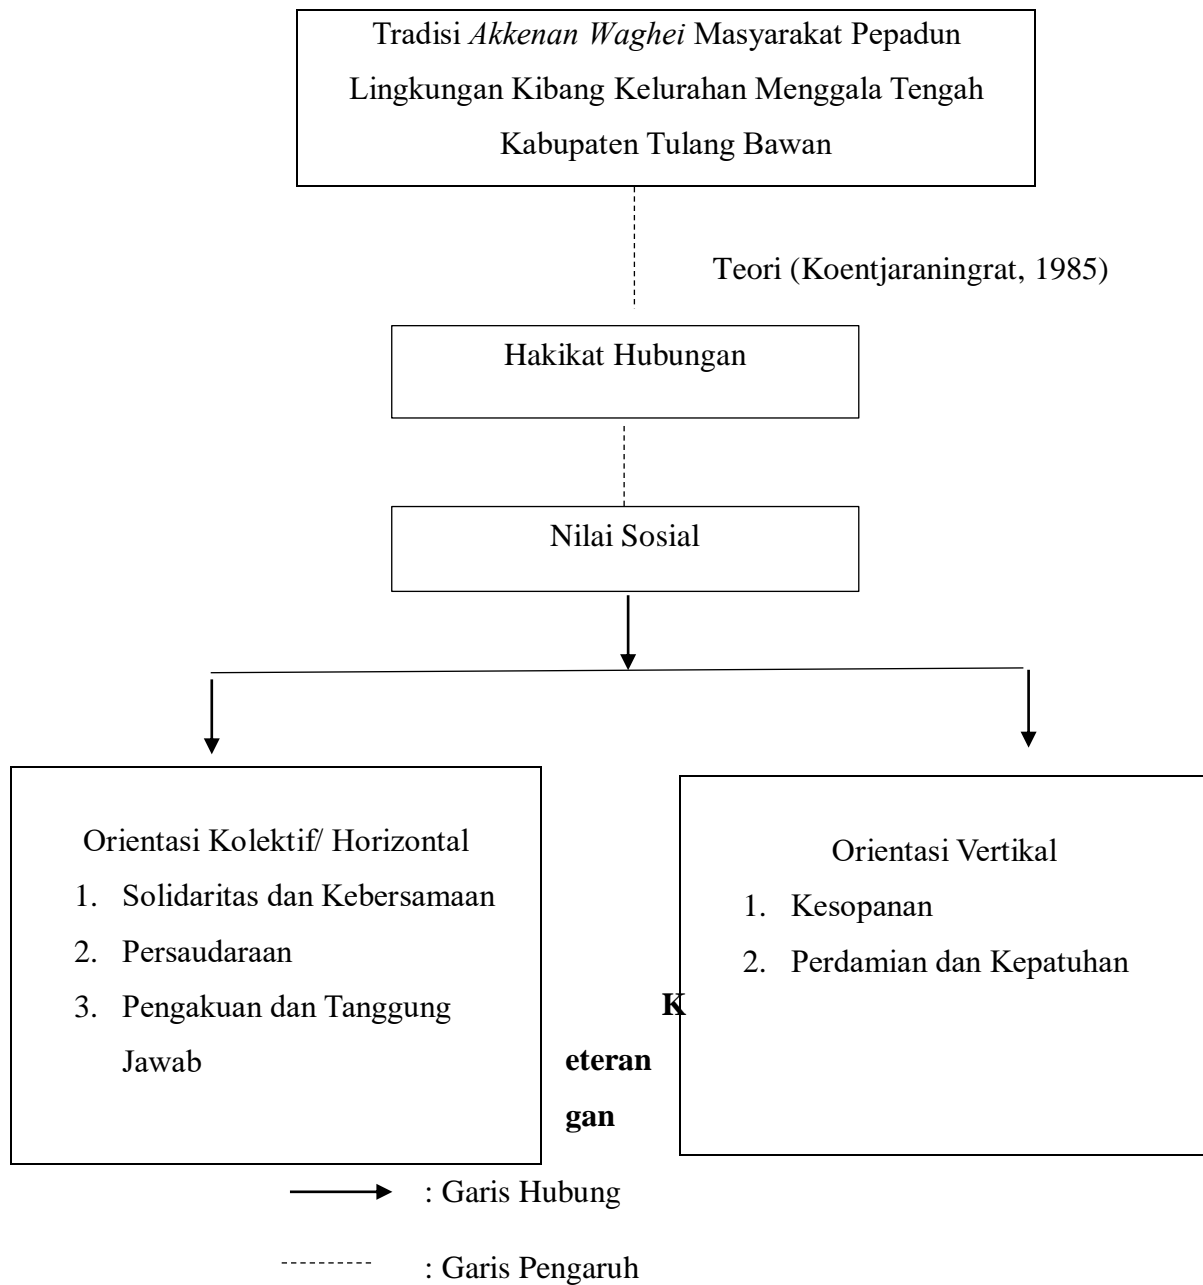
Tradisi *Akkenan Waghei* Masyarakat Pepadun Lingkungan Kibang Kelurahan Menggala Tengah Kabupaten Tulang Bawan

Teori (Koentjaraningrat, 1985)

Hakikat Hubungan

Nilai Sosial

Orientasi Kolektif/ Horizontal
1. Solidaritas dan Kebersamaan
2. Persaudaraan
3. Pengakuan dan Tanggung Jawab

**K eteran gan**

Orientasi Vertikal
1. Kesopanan
2. Perdamian dan Kepatuhan

: Garis Hubung

: Garis Pengaruh